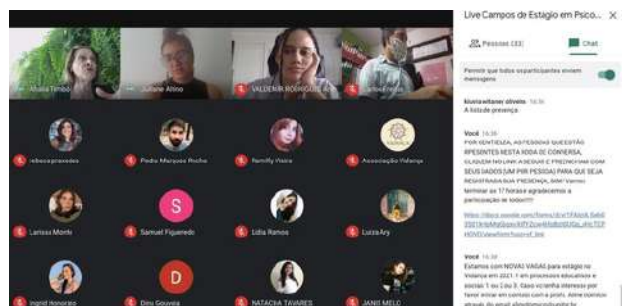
Live Campos de Estágio em Psico... ×

Pessoas (33)
Chat

Permitir que todos os participantes enviem mensagens

Aluisa Timbó
Juliane Atino
VALDENIR RODRIGUES
Carlos Neto

rebecaprazeres
Pedro Marques Rocha
Ramilly Vieira
Associação Veleiga

Larissa Monte
Samuel Figueredo
Lidia Ramos
Luiza Ary

S
D

Ingrid Honorato
Dinu Gouveia
NATACHA TAVARES
JANIS MELO

kiurianwllaner oliveira 16:36
A lista de presença

Você 16:36
POR GENTILEZA, ASSESSORES QUESSTÃO PRESENTES NESTA RODA DE CONVERSA, CLIQUEM NO LINK ABAIXO E PREENCHAM COM SEUS DADOS (UM POR PESSOA) PARA QUE SEJA REGISTRADA SUA PRESENÇA, OK? Vamos terminar as 17 horas e agradecemos a participação de todos!!!!

https://docs.google.com/forms/d/e/1FAIpQL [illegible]

Você 16:38
Estamos com NOVAS VAGAS para estágio na Veleiga em 2021.1 em processos educativos e sociais 1 ou 2 ou 3. Caso vc tenha interesse por favor entrar em contato com a profa. Aline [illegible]